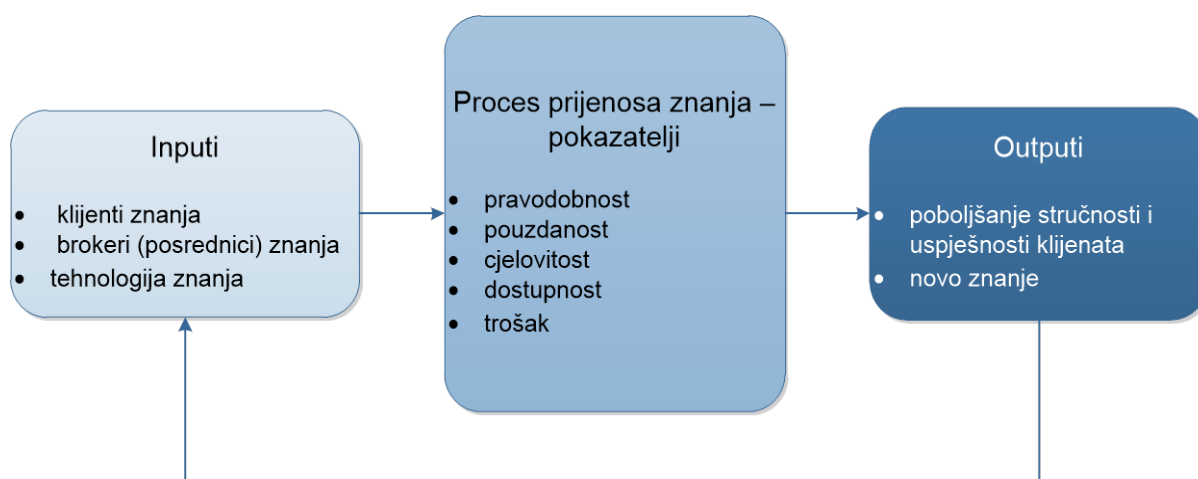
Inputi

- klijenti znanja
- brokeri (posrednici) znanja
- tehnologija znanja

Proces prijenosa znanja – pokazatelji

- pravodobnost
- pouzdanost
- cjelovitost
- dostupnost
- trošak

Outputi

- poboljšanje stručnosti i uspješnosti klijenata
- novo znanje